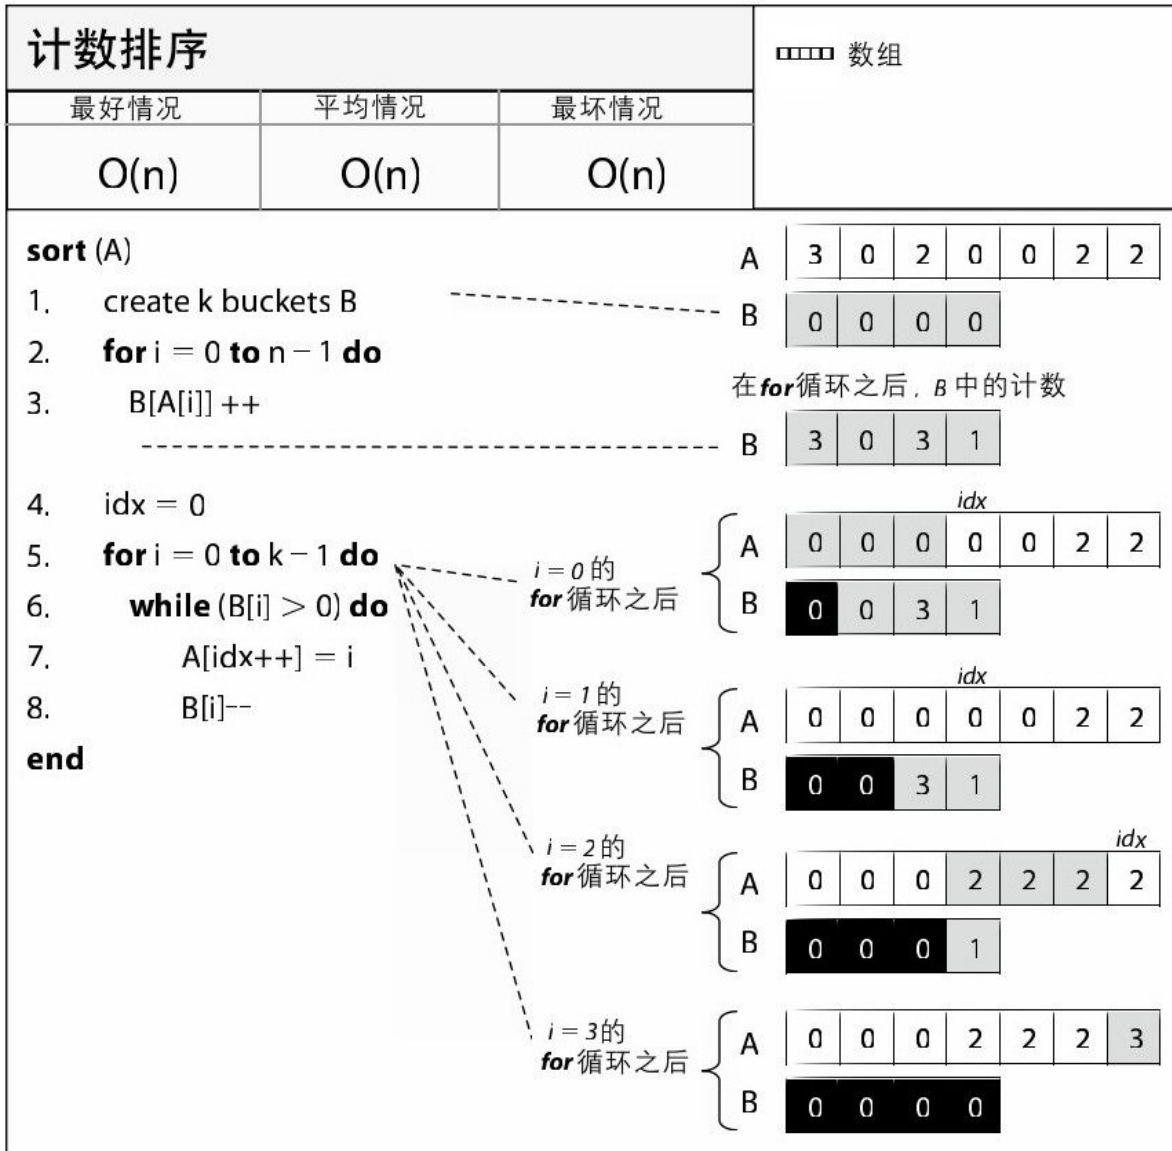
计数排序

数组

| 最好情况 | 平均情况 | 最坏情况 |
|---|---|---|
| O(n) | O(n) | O(n) |

sort (A)
1. create k buckets B
2. **for** i = 0 **to** n − 1 **do**
3. B[A[i]] ++
4. idx = 0
5. **for** i = 0 **to** k − 1 **do**
6. **while** (B[i] > 0) **do**
7. A[idx++] = i
8. B[i]--
**end**

A | 3 | 0 | 2 | 0 | 0 | 2 | 2
B | 0 | 0 | 0 | 0

在for循环之后，B 中的计数
B | 3 | 0 | 3 | 1

i = 0 的 for 循环之后
idx
A | 0 | 0 | 0 | 0 | 0 | 2 | 2
B | 0 | 0 | 3 | 1

i = 1 的 for 循环之后
idx
A | 0 | 0 | 0 | 0 | 0 | 2 | 2
B | 0 | 0 | 3 | 1

i = 2 的 for 循环之后
idx
A | 0 | 0 | 0 | 2 | 2 | 2 | 2
B | 0 | 0 | 0 | 1

i = 3 的 for 循环之后
A | 0 | 0 | 0 | 2 | 2 | 2 | 3
B | 0 | 0 | 0 | 0